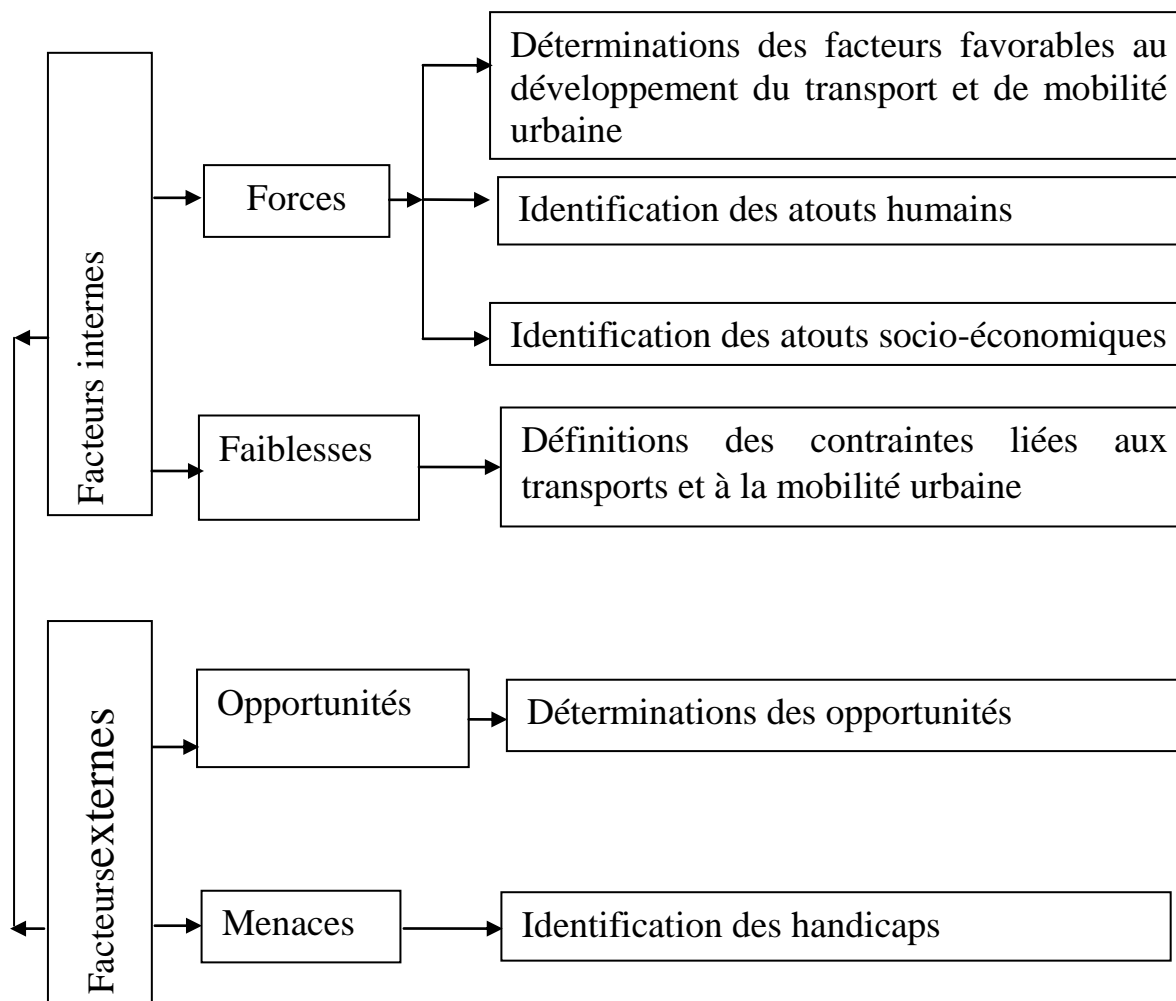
Facteurs internes

Forces

Déterminations des facteurs favorables au développement du transport et de mobilité urbaine

Identification des atouts humains

Identification des atouts socio-économiques

Faiblesses

Définitions des contraintes liées aux transports et à la mobilité urbaine

Facteursexternes

Opportunités

Déterminations des opportunités

Menaces

Identification des handicaps